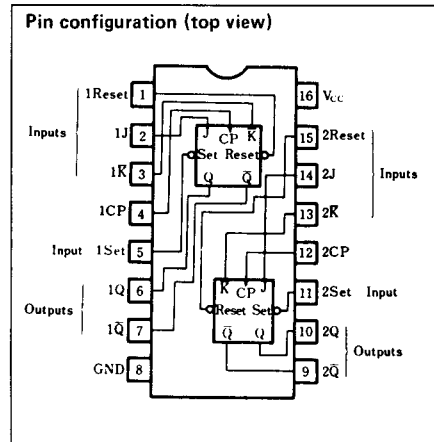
Pin configuration (top view)

Inputs

1Reset 1

1J 2

1$\overline{K}$ 3

1CP 4

Input 1Set 5

Outputs

1Q 6

1$\overline{Q}$ 7

GND 8

J CP K
Set Reset
Q $\overline{Q}$

16 $V_{CC}$

15 2Reset

14 2J

13 2$\overline{K}$

12 2CP

11 2Set Input

10 2Q

9 2$\overline{Q}$

Inputs

Outputs

K CP J
Reset Set
$\overline{Q}$ Q